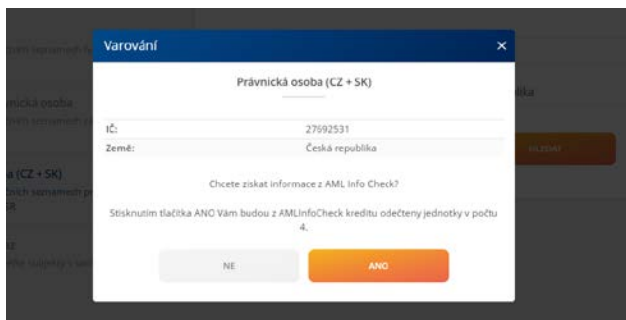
Varování

×

Právnická osoba (CZ + SK)

| | |
|---|---|
| IČ: | 27692531 |
| Země: | Česká republika |

Chcete získat informace z AML Info Check?

Stisknutím tlačítka ANO Vám budou z AMLInfoCheck kreditu odečteny jednotky v počtu 4.

NE

ANO